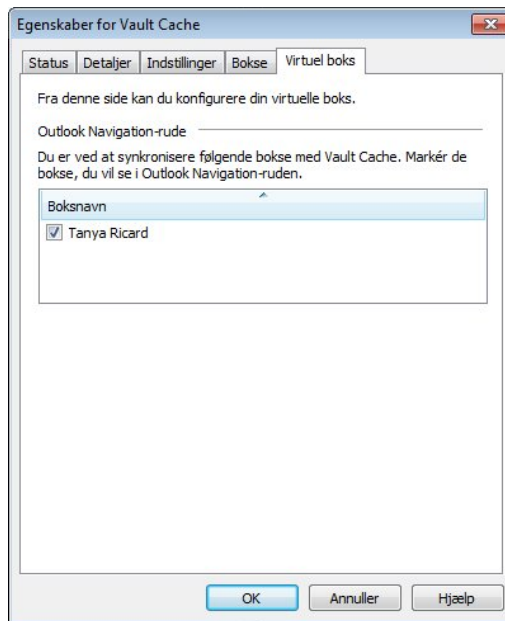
Egenskaber for Vault Cache

Status | Detaljer | Indstillinger | Bokse | Virtuel boks

Fra denne side kan du konfigurere din virtuelle boks.

Outlook Navigation-rude

Du er ved at synkronisere følgende bokse med Vault Cache. Markér de bokse, du vil se i Outlook Navigation-ruden.

Boksnavn

Tanya Ricard

OK | Annuller | Hjælp